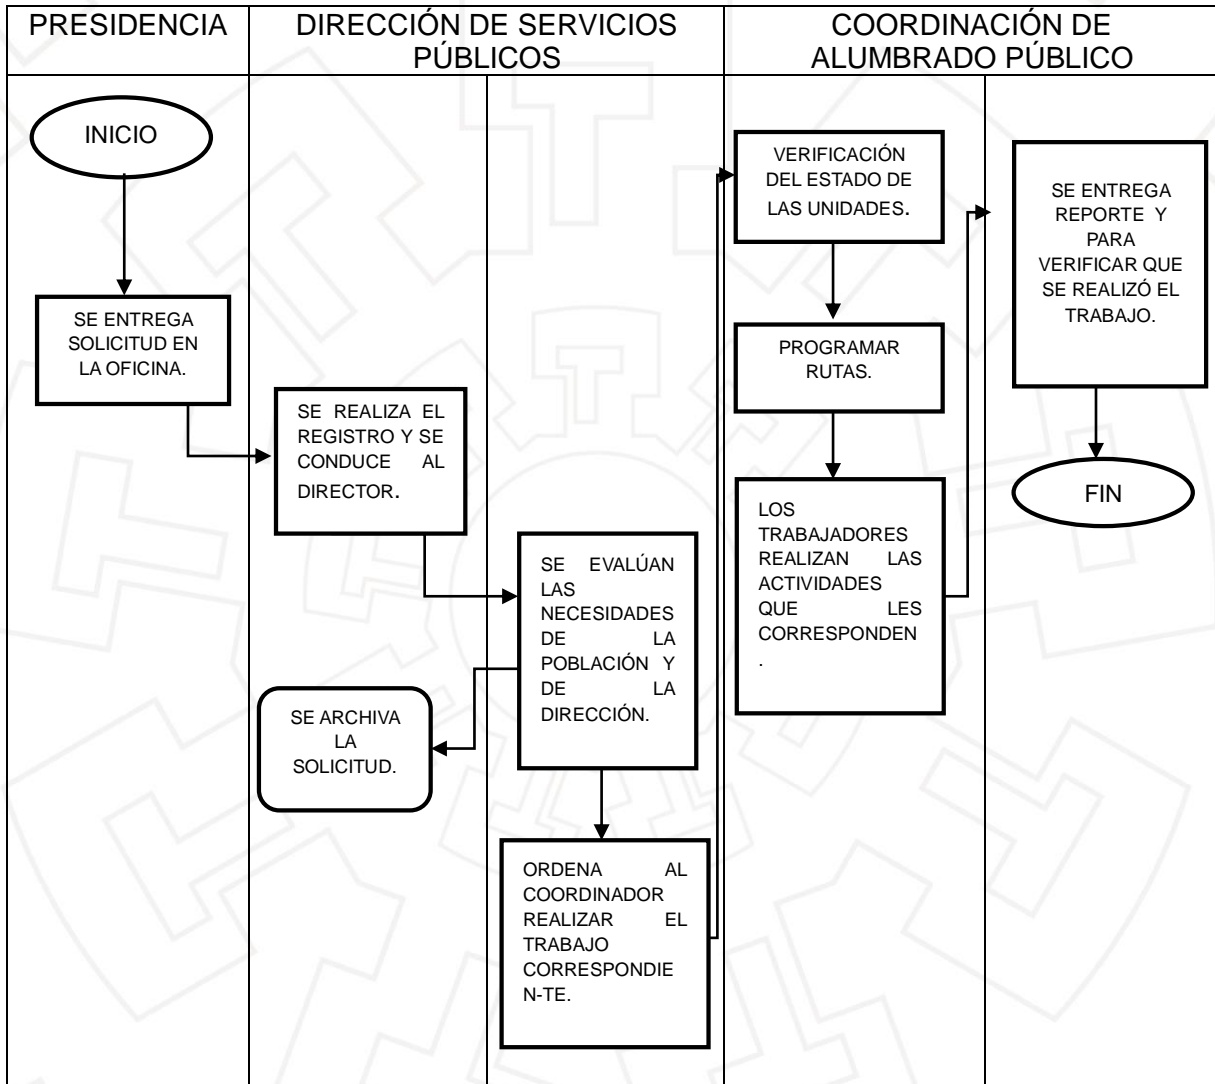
| PRESIDENCIA | DIRECCIÓN DE SERVICIOS PÚBLICOS | COORDINACIÓN DE ALUMBRADO PÚBLICO |
|---|---|---|

INICIO

SE ENTREGA SOLICITUD EN LA OFICINA.

SE REALIZA EL REGISTRO Y SE CONDUCE AL DIRECTOR.

SE EVALÚAN LAS NECESIDADES DE LA POBLACIÓN Y DE LA DIRECCIÓN.

SE ARCHIVA LA SOLICITUD.

ORDENA AL COORDINADOR REALIZAR EL TRABAJO CORRESPONDIEN-TE.

VERIFICACIÓN DEL ESTADO DE LAS UNIDADES.

PROGRAMAR RUTAS.

LOS TRABAJADORES REALIZAN LAS ACTIVIDADES QUE LES CORRESPONDEN .

SE ENTREGA REPORTE Y PARA VERIFICAR QUE SE REALIZÓ EL TRABAJO.

FIN